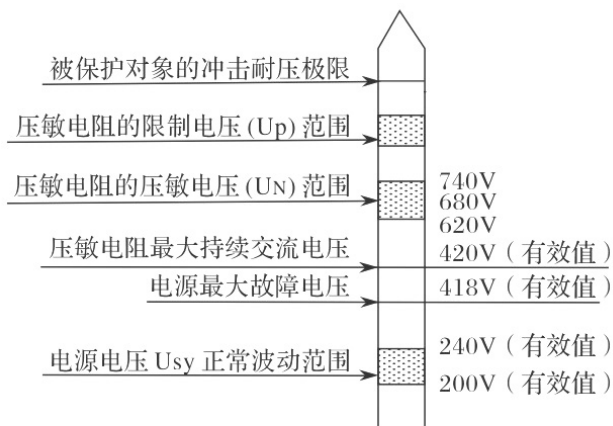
被保护对象的冲击耐压极限

压敏电阻的限制电压 (Up) 范围

压敏电阻的压敏电压 (UN) 范围

740V
680V
620V

压敏电阻最大持续交流电压

420V（有效值）

电源最大故障电压

418V（有效值）

电源电压 Usy 正常波动范围

240V（有效值）
200V（有效值）